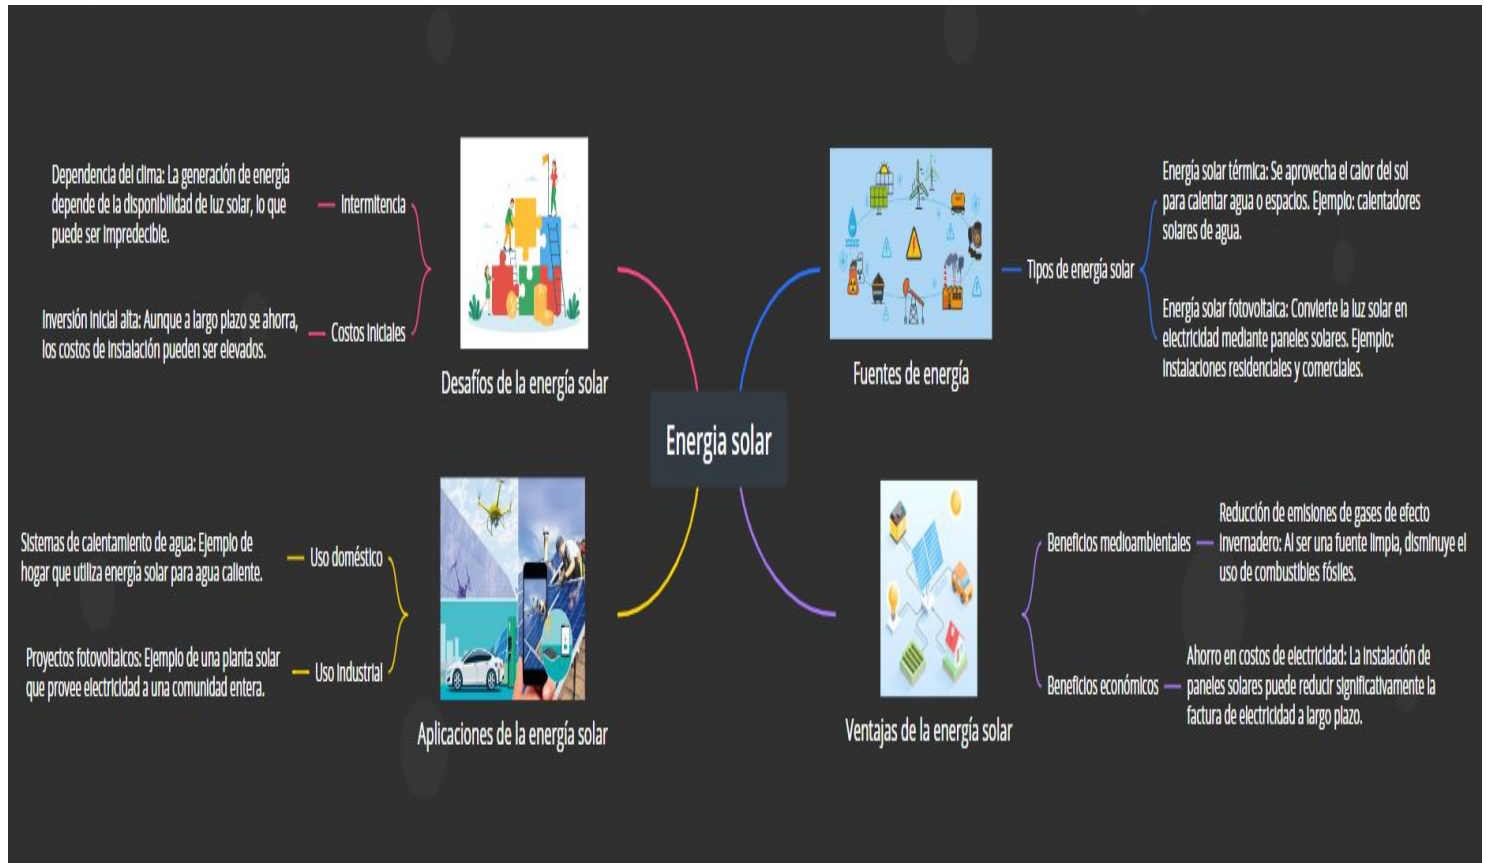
Energia solar

Desafíos de la energía solar

Intermitencia

Dependencia del clima: La generación de energía depende de la disponibilidad de luz solar, lo que puede ser impredecible.

Costos iniciales

Inversión inicial alta: Aunque a largo plazo se ahorra, los costos de instalación pueden ser elevados.

Fuentes de energía

Tipos de energía solar

Energía solar térmica: Se aprovecha el calor del sol para calentar agua o espacios. Ejemplo: calentadores solares de agua.

Energía solar fotovoltaica: Convierte la luz solar en electricidad mediante paneles solares. Ejemplo: Instalaciones residenciales y comerciales.

Aplicaciones de la energía solar

Uso doméstico

Sistemas de calentamiento de agua: Ejemplo de hogar que utiliza energía solar para agua caliente.

Uso industrial

Proyectos fotovoltaicos: Ejemplo de una planta solar que provee electricidad a una comunidad entera.

Ventajas de la energía solar

Beneficios medioambientales

Reducción de emisiones de gases de efecto invernadero: Al ser una fuente limpia, disminuye el uso de combustibles fósiles.

Beneficios económicos

Ahorro en costos de electricidad: La instalación de paneles solares puede reducir significativamente la factura de electricidad a largo plazo.